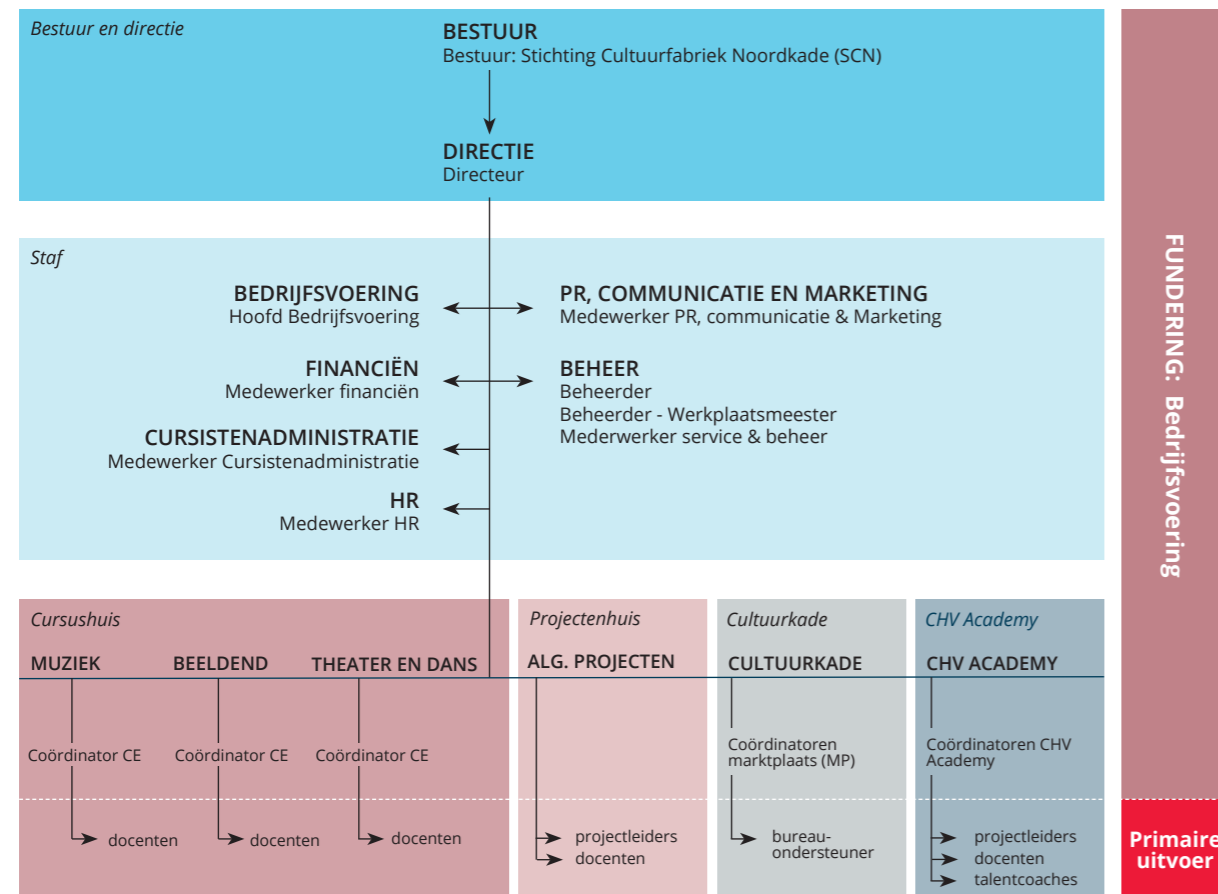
Bestuur en directie

BESTUUR
Bestuur: Stichting Cultuurfabriek Noordkade (SCN)

DIRECTIE
Directeur

Staf

BEDRIJFSVOERING
Hoofd Bedrijfsvoering

PR, COMMUNICATIE EN MARKETING
Medewerker PR, communicatie & Marketing

FINANCIËN
Medewerker financiën

BEHEER
Beheerder
Beheerder - Werkplaatsmeester
Mederwerker service & beheer

CURSISTENADMINISTRATIE
Medewerker Cursistenadministratie

HR
Medewerker HR

FUNDERING: Bedrijfsvoering

Cursushuis

MUZIEK
Coördinator CE
docenten

BEELDEND
Coördinator CE
docenten

THEATER EN DANS
Coördinator CE
docenten

Projectenhuis

ALG. PROJECTEN
projectleiders
docenten

Cultuurkade

CULTUURKADE
Coördinatoren marktplaats (MP)
bureau-ondersteuner

CHV Academy

CHV ACADEMY
Coördinatoren CHV Academy
projectleiders
docenten
talentcoaches

Primaire uitvoer